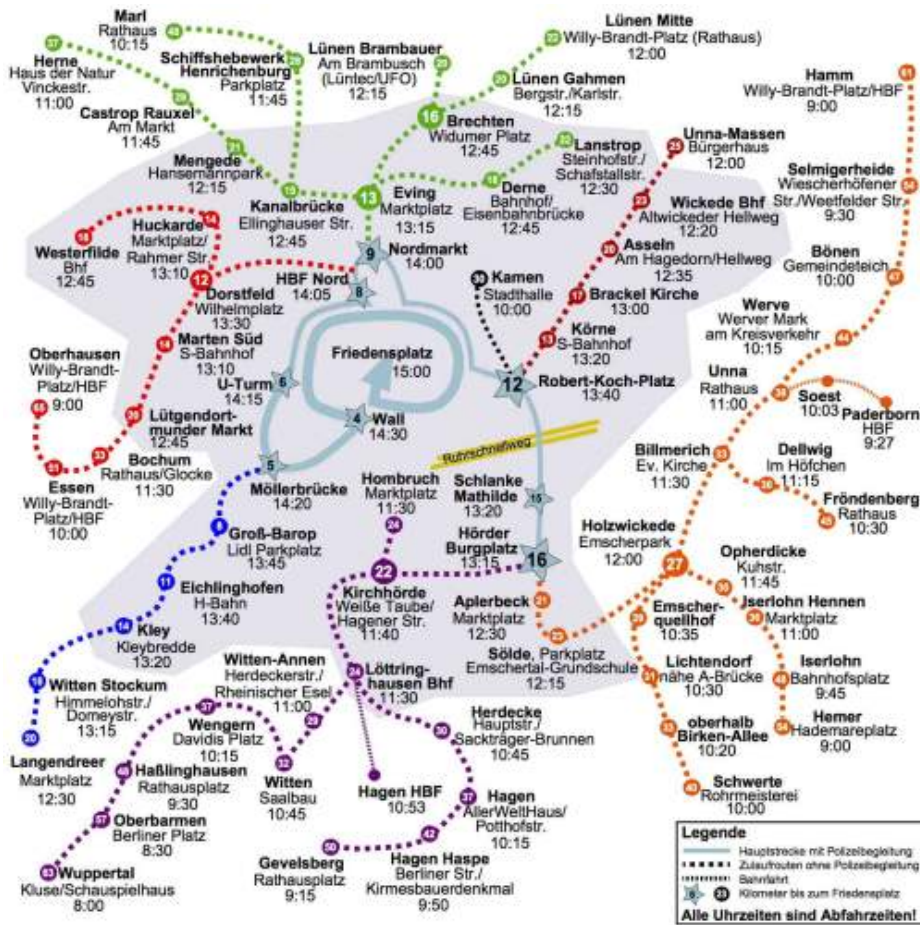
Marl
Rathaus
10:15

Herne
Haus der Natur
Vinckestr.
11:00

Schiffshebewerk
Henrichenburg
Parkplatz
11:45

Lünen Brambauer
Am Brambusch
(Lüntec/UFO)
12:15

Lünen Mitte
Willy-Brandt-Platz (Rathaus)
12:00

Lünen Gahmen
Bergstr./Karlstr.
12:15

Hamm
Willy-Brandt-Platz/HBF
9:00

Castrop Rauxel
Am Markt
11:45

Brechten
Widumer Platz
12:45

Unna-Massen
Bürgerhaus
12:00

Mengede
Hansemannpark
12:15

Lanstrop
Steinhofstr./
Schafstallstr.
12:30

Selmigerheide
Wiescherhöfener
Str./Weetfelder Str.
9:30

Kanalbrücke
Ellinghauser Str.
12:45

Eving
Marktplatz
13:15

Derne
Bahnhof/
Eisenbahnbrücke
12:45

Wickede Bhf
Altwickeder Hellweg
12:20

Bönen
Gemeindeteich
10:00

Huckarde
Marktplatz/
Rahmer Str.
13:10

Westerfilde
Bhf
12:45

Nordmarkt
14:00

Asseln
Am Hagedorn/Hellweg
12:35

HBF Nord
14:05

Kamen
Stadthalle
10:00

Brackel Kirche
13:00

Werve
Werver Mark
am Kreisverkehr
10:15

Dorstfeld
Wilhelmplatz
13:30

Körne
S-Bahnhof
13:20

Oberhausen
Willy-Brandt-
Platz/HBF
9:00

Marten Süd
S-Bahnhof
13:10

Friedensplatz
15:00

Robert-Koch-Platz
13:40

Unna
Rathaus
11:00

U-Turm
14:15

Soest
10:03

Paderborn
HBF
9:27

Lütgendortmunder Markt
12:45

Wall
14:30

Ruhrschnellweg

Bochum
Rathaus/Glocke
11:30

Billmerich
Ev. Kirche
11:30

Dellwig
Im Höfchen
11:15

Essen
Willy-Brandt-
Platz/HBF
10:00

Möllerbrücke

Hombruch
Marktplatz
11:30

Schlanke
Mathilde
13:20

Fröndenberg
Rathaus
10:30

Groß-Barop
Lidl Parkplatz
13:45

Hörder
Burgplatz
13:15

Holzwickede
Emscherpark
12:00

Eichlinghofen
H-Bahn
13:40

Kirchhörde
Weiße Taube/
Hagener Str.
11:40

Aplerbeck
Marktplatz
12:30

Opherdicke
Kuhstr.
11:45

Emscherquellhof
10:35

Iserlohn Hennen
Marktplatz
11:00

Kley
Kleybredde
13:20

Sölde, Parkplatz
Emschertal-Grundschule
12:15

Witten-Annen
Herdeckerstr./
Rheinischer Esel
11:00

Löttringhausen Bhf
11:30

Witten Stockum
Himmelohstr./
Dorneystr.
13:15

Lichtendorf
nähe A-Brücke
10:30

Iserlohn
Bahnhofsplatz
9:45

Wengern
Davidis Platz
10:15

Herdecke
Hauptstr./
Sackträger-Brunnen
10:45

oberhalb
Birken-Allee
10:20

Hemer
Hademareplatz
9:00

Langendreer
Marktplatz
12:30

Haßlinghausen
Rathausplatz
9:30

Witten
Saalbau
10:45

Hagen HBF
10:53

Hagen
AllerWeltHaus/
Potthofstr.
10:15

Schwerte
Rohrmeisterei
10:00

Oberbarmen
Berliner Platz
8:30

Gevelsberg
Rathausplatz
9:15

Hagen Haspe
Berliner Str./
Kirmesbauerdenkmal
9:50

Wuppertal
Kluse/Schauspielhaus
8:00

Legende
Hauptstrecke mit Polizeibegleitung
Zulaufrouten ohne Polizeibegleitung
Bahnfahrt
Kilometer bis zum Friedensplatz
Alle Uhrzeiten sind Abfahrzeiten!